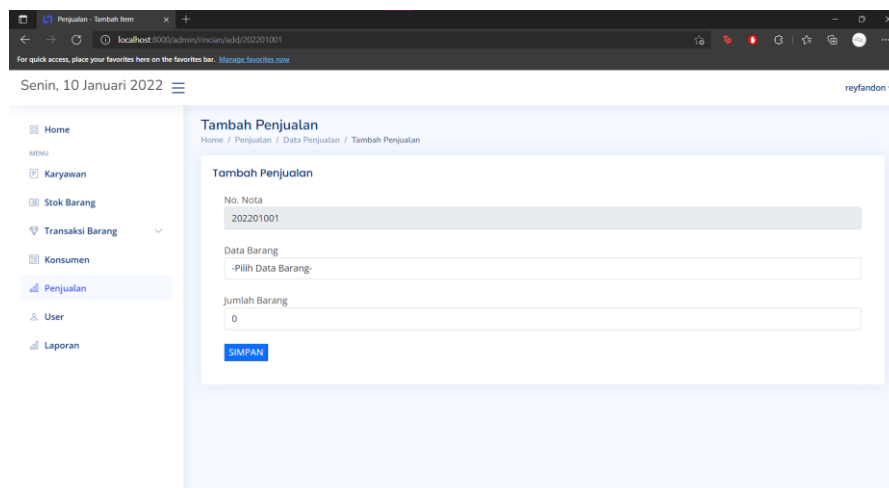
Penjualan - Tambah Item
localhost:8000/admin/rincian/add/202201001
For quick access, place your favorites here on the favorites bar. Manage favorites now

Senin, 10 Januari 2022

reyfandon

Home
MENU
Karyawan
Stok Barang
Transaksi Barang
Konsumen
Penjualan
User
Laporan

Tambah Penjualan
Home / Penjualan / Data Penjualan / Tambah Penjualan

Tambah Penjualan
No. Nota
202201001
Data Barang
-Pilih Data Barang-
Jumlah Barang
0
SIMPAN